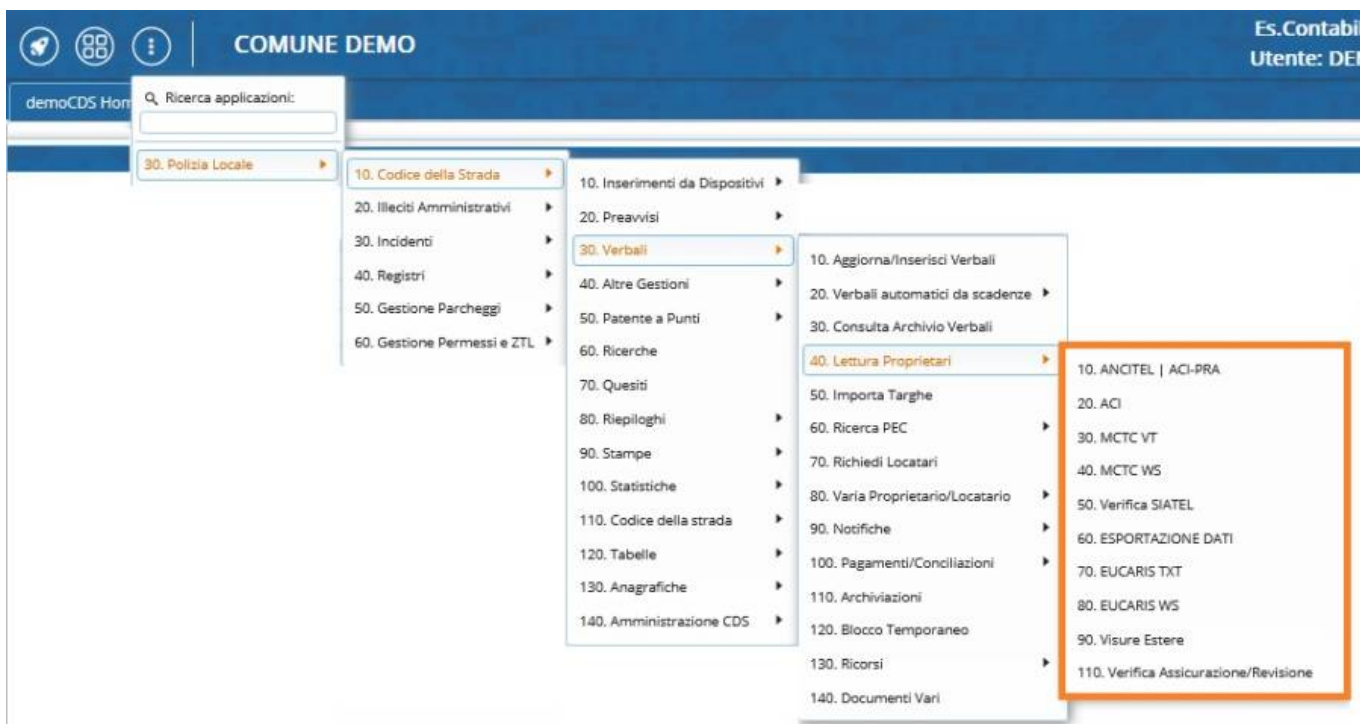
COMUNE DEMO

Es.Contabi
Utente: DE

demoCDS Hom

Ricerca applicazioni:

30. Polizia Locale

10. Codice della Strada
20. Illeciti Amministrativi
30. Incidenti
40. Registri
50. Gestione Parcheggi
60. Gestione Permessi e ZTL

10. Inserimenti da Dispositivi
20. Preavvisi
30. Verbali
40. Altre Gestioni
50. Patente a Punti
60. Ricerche
70. Quesiti
80. Riepiloghi
90. Stampe
100. Statistiche
110. Codice della strada
120. Tabelle
130. Anagrafiche
140. Amministrazione CDS

10. Aggiorna/Inserisci Verbali
20. Verbali automatici da scadenze
30. Consulta Archivio Verbali
40. Lettura Proprietari
50. Importa Targhe
60. Ricerca PEC
70. Richiedi Locatari
80. Varia Proprietario/Locatario
90. Notifiche
100. Pagamenti/Conciliazioni
110. Archiviazioni
120. Blocco Temporaneo
130. Ricorsi
140. Documenti Vari

10. ANCITEL | ACI-PRA
20. ACI
30. MCTC VT
40. MCTC WS
50. Verifica SIATEL
60. ESPORTAZIONE DATI
70. EUCARIS TXT
80. EUCARIS WS
90. Visure Estere
110. Verifica Assicurazione/Revisione